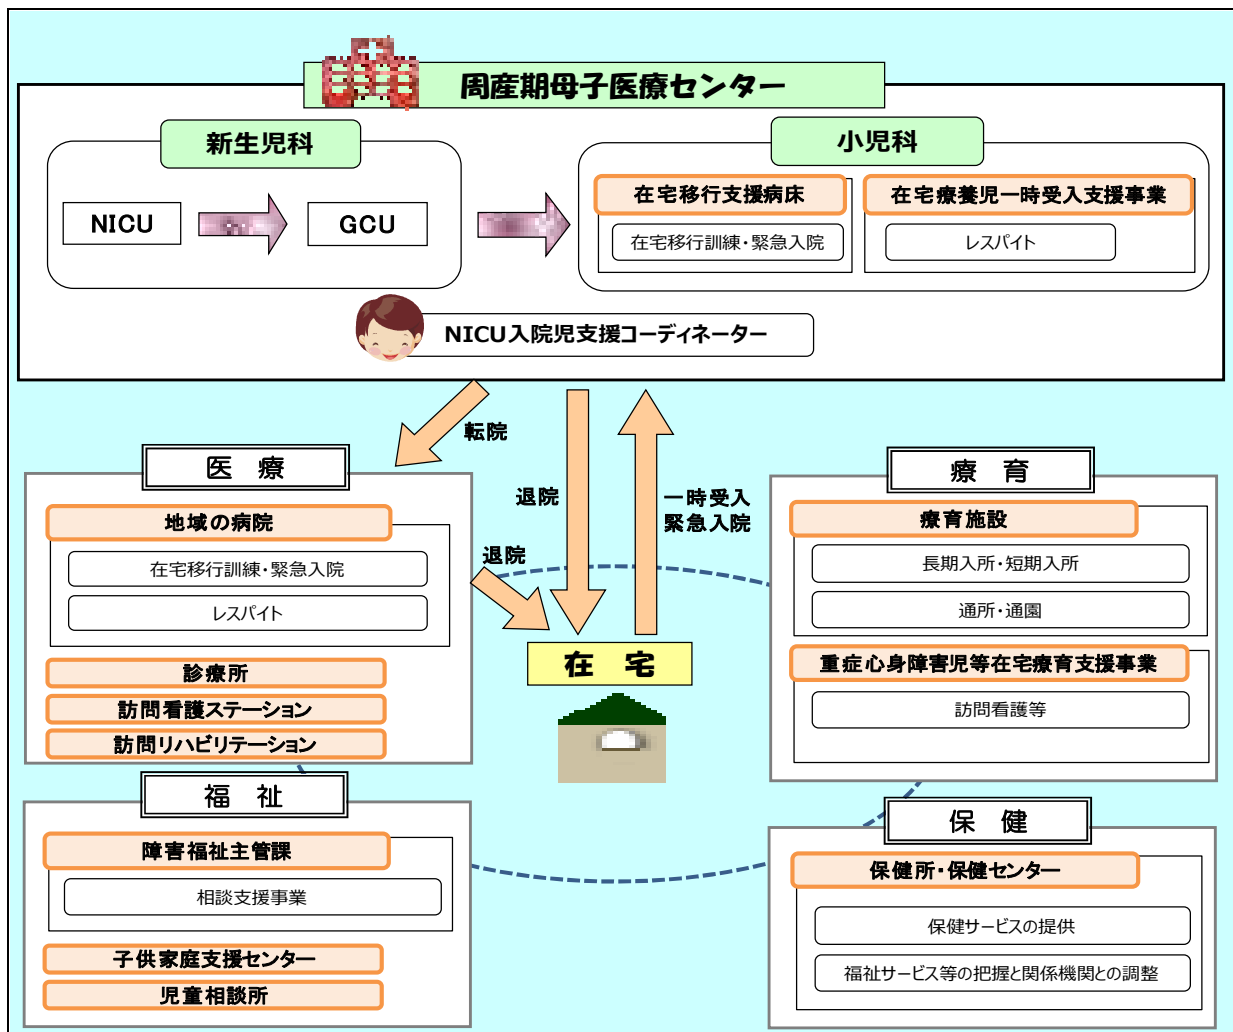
周産期母子医療センター

新生児科

NICU

GCU

小児科

在宅移行支援病床

在宅移行訓練・緊急入院

在宅療養児一時受入支援事業

レスパイト

NICU入院児支援コーディネーター

転院

退院

一時受入
緊急入院

医　療

地域の病院

在宅移行訓練・緊急入院

レスパイト

退院

診療所

訪問看護ステーション

訪問リハビリテーション

在　宅

療　育

療育施設

長期入所・短期入所

通所・通園

重症心身障害児等在宅療育支援事業

訪問看護等

福　祉

障害福祉主管課

相談支援事業

子供家庭支援センター

児童相談所

保　健

保健所・保健センター

保健サービスの提供

福祉サービス等の把握と関係機関との調整